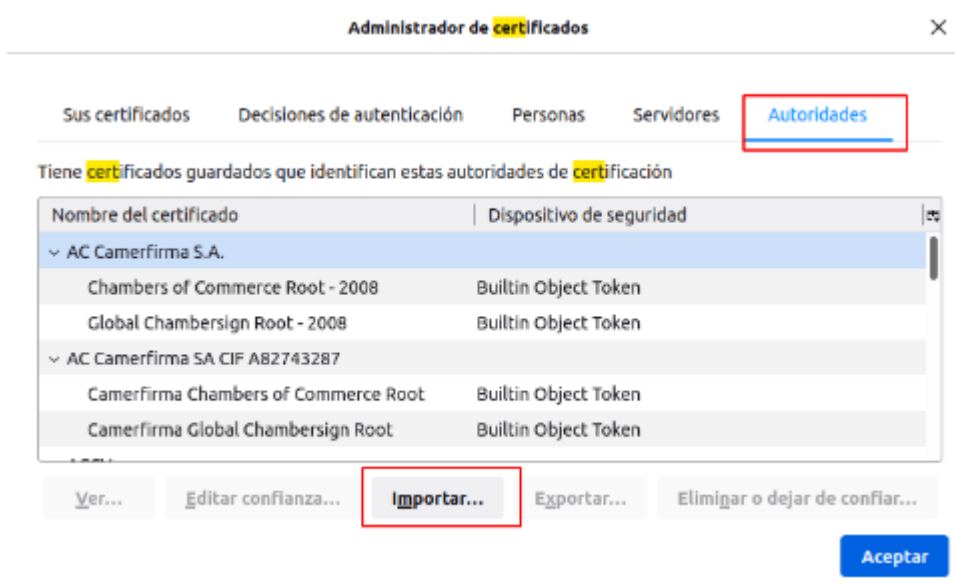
Administrador de certificados

×

Sus certificados | Decisiones de autenticación | Personas | Servidores | Autoridades

Tiene certificados guardados que identifican estas autoridades de certificación

| Nombre del certificado | Dispositivo de seguridad |
|---|---|
| AC Camerfirma S.A. | |
| Chambers of Commerce Root - 2008 | Builtin Object Token |
| Global Chambersign Root - 2008 | Builtin Object Token |
| AC Camerfirma SA CIF A82743287 | |
| Camerfirma Chambers of Commerce Root | Builtin Object Token |
| Camerfirma Global Chambersign Root | Builtin Object Token |

Ver... | Editar confianza... | Importar... | Exportar... | Eliminar o dejar de confiar...

Aceptar